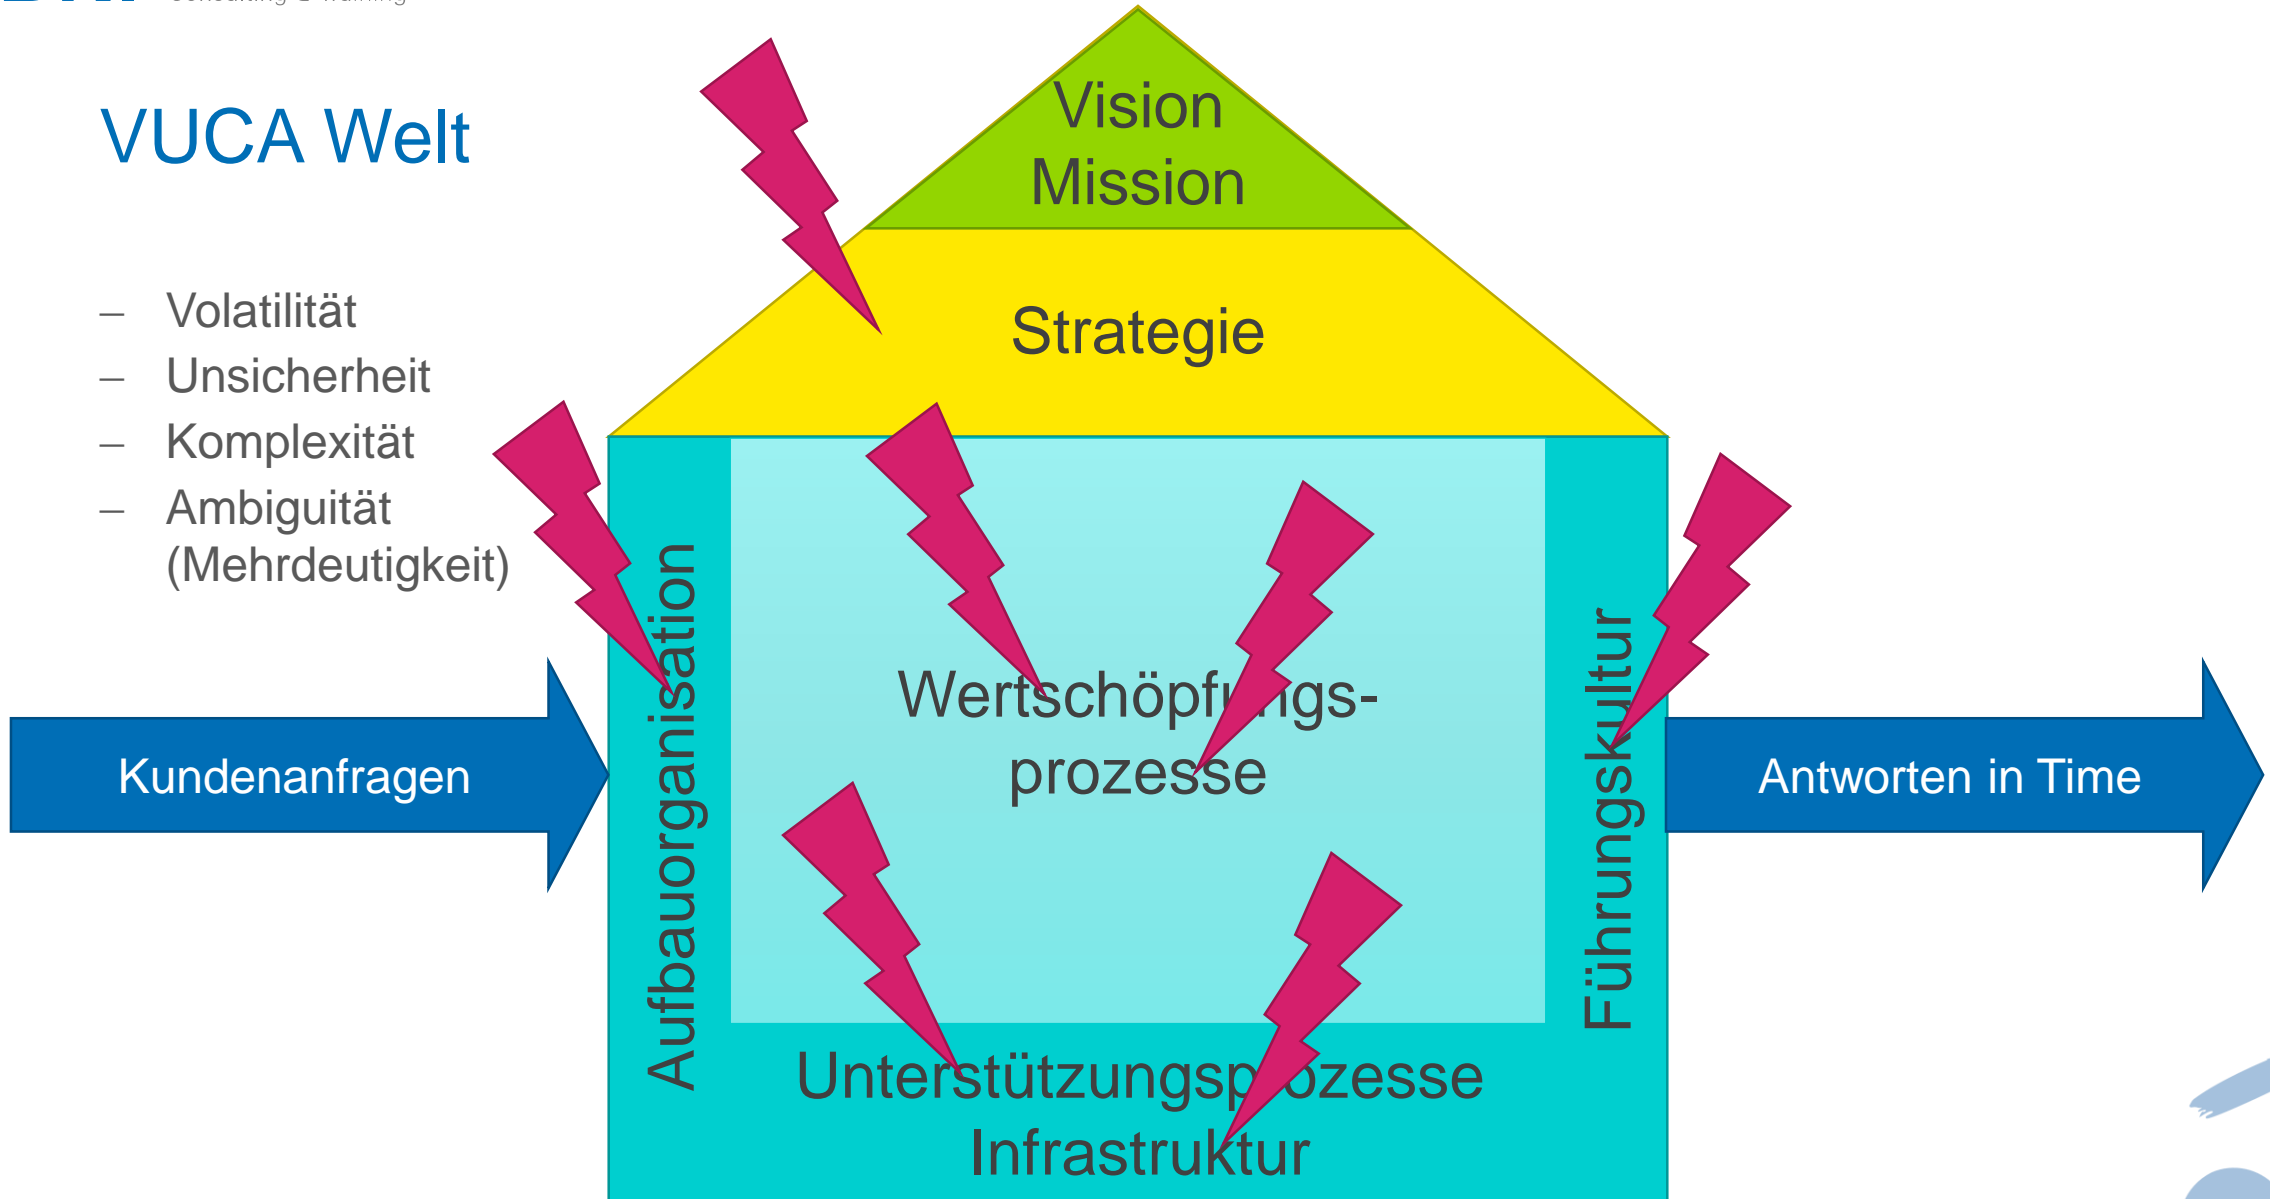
VUCA Welt

– Volatilität
– Unsicherheit
– Komplexität
– Ambiguität (Mehrdeutigkeit)

Vision
Mission

Strategie

Aufbauorganisation

Wertschöpfungs-prozesse

Führungskultur

Kundenanfragen

Antworten in Time

Unterstützungsprozesse
Infrastruktur